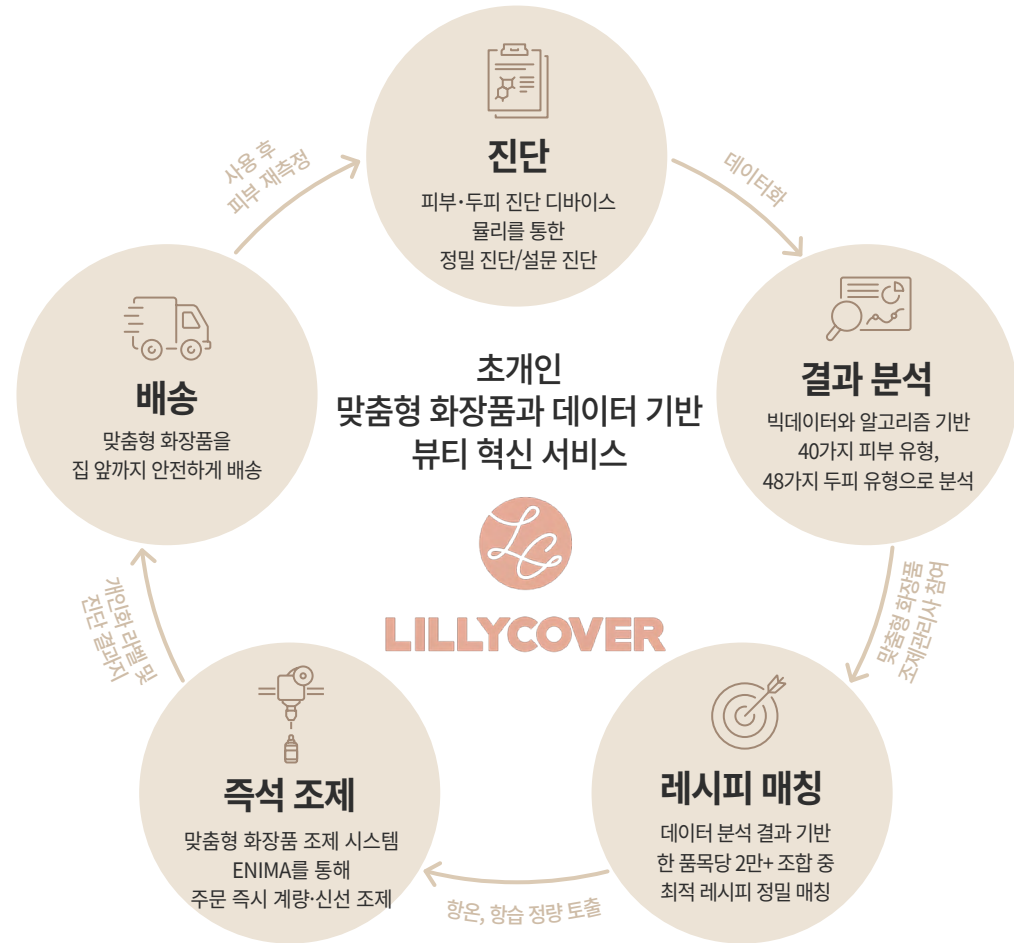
초개인
맞춤형 화장품과 데이터 기반
뷰티 혁신 서비스

LC
LILLYCOVER

진단
피부·두피 진단 디바이스
뮬리를 통한
정밀 진단/설문 진단

데이터화

결과 분석
빅데이터와 알고리즘 기반
40가지 피부 유형,
48가지 두피 유형으로 분석

맞춤형 화장품
조제관리사 참여

레시피 매칭
데이터 분석 결과 기반
한 품목당 2만+ 조합 중
최적 레시피 정밀 매칭

향온, 향습 정량 토출

즉석 조제
맞춤형 화장품 조제 시스템
ENIMA를 통해
주문 즉시 계량·신선 조제

개인화 라벨및
진단 결과지

배송
맞춤형 화장품을
집 앞까지 안전하게 배송

사용 후
피부 재측정